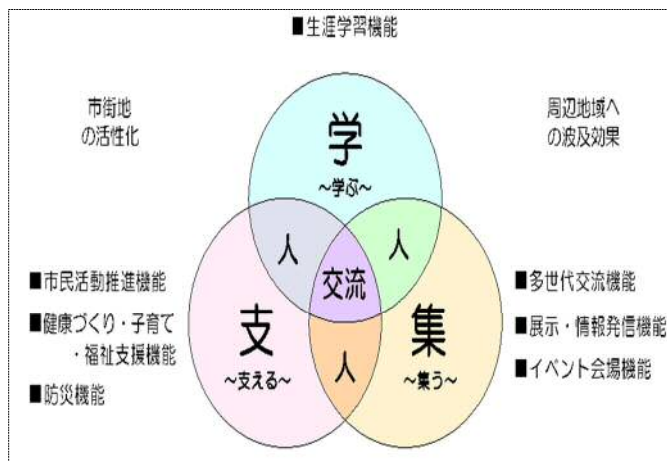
■生涯学習機能

市街地
の活性化

周辺地域へ
の波及効果

学
～学ぶ～

人

人

交流

■市民活動推進機能

■健康づくり・子育て
・福祉支援機能

■防災機能

支
～支える～

人

集
～集う～

■多世代交流機能

■展示・情報発信機能

■イベント会場機能